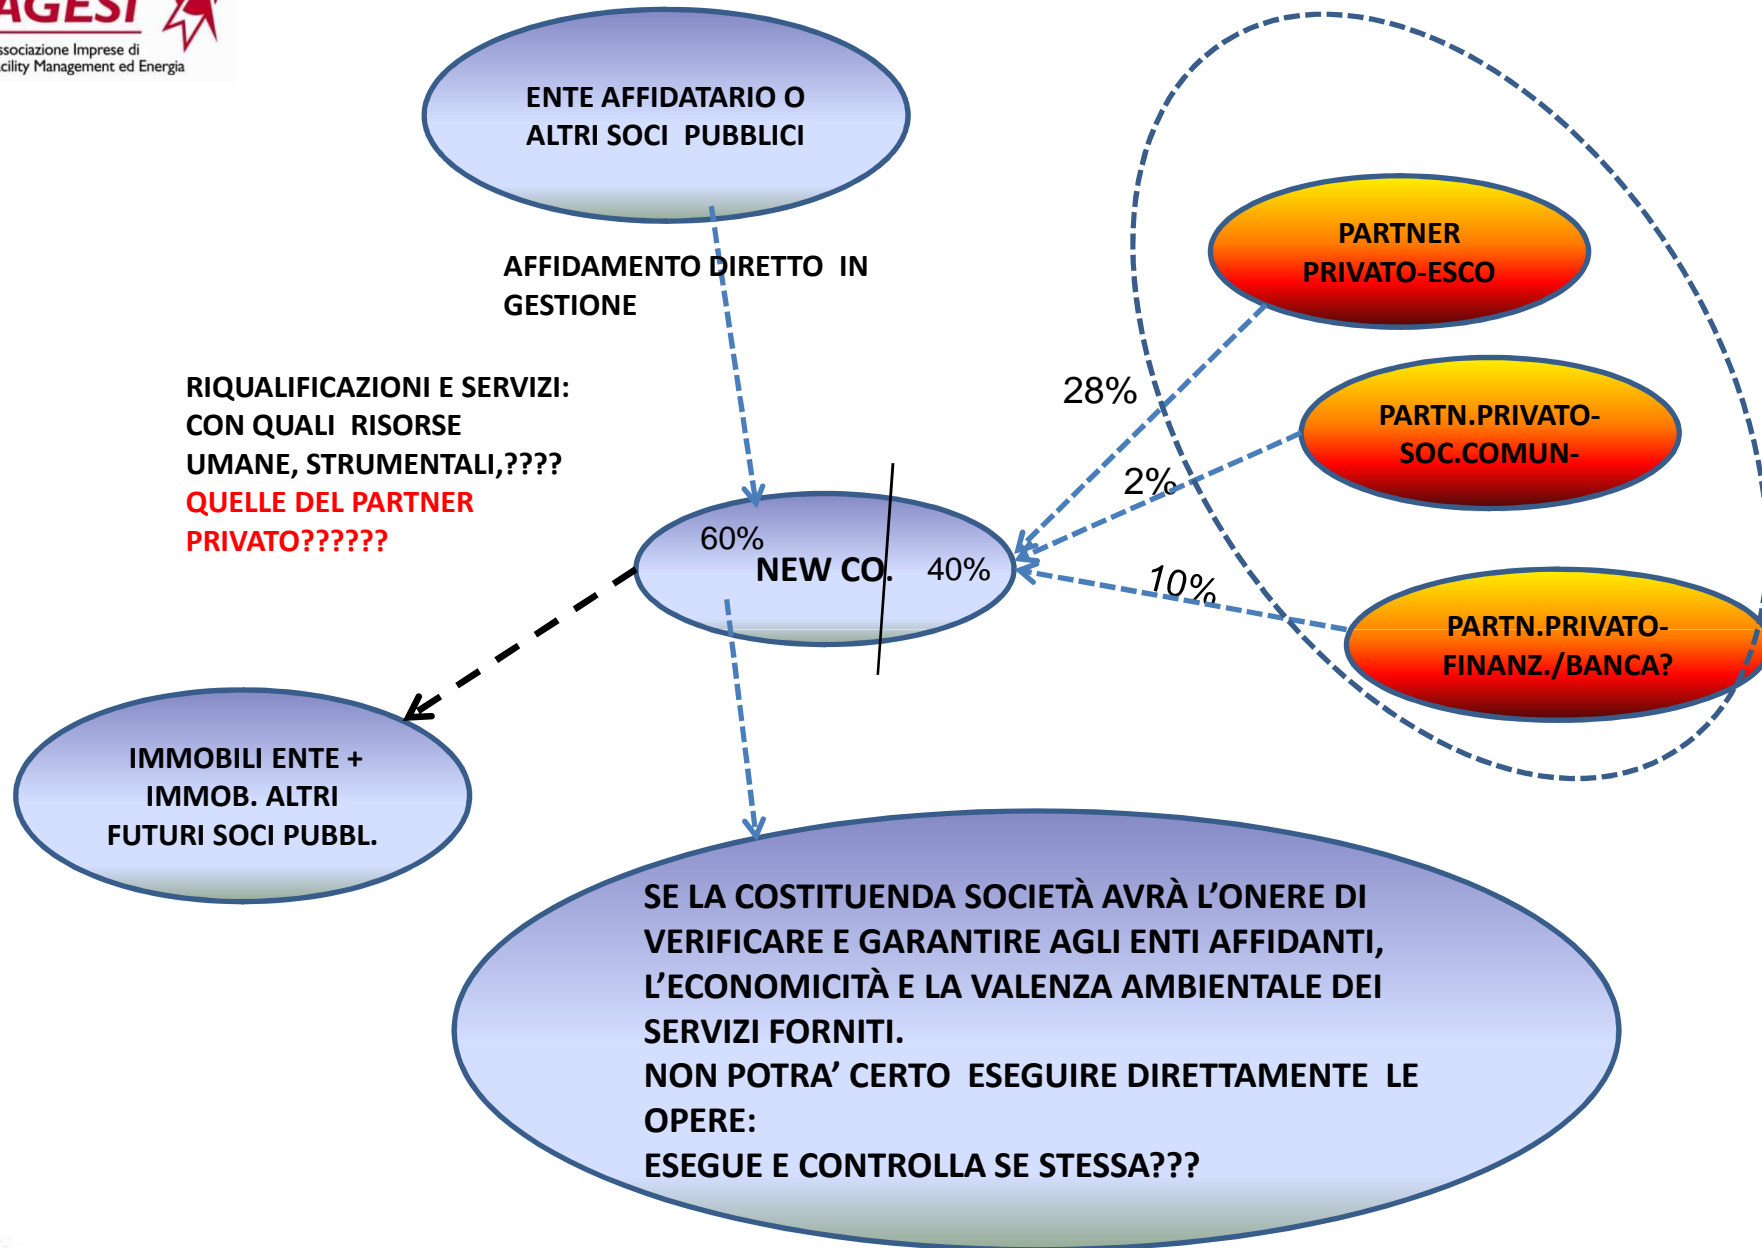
AGESI
ssociazione Imprese di
cility Management ed Energia

ENTE AFFIDATARIO O ALTRI SOCI PUBBLICI

AFFIDAMENTO DIRETTO IN GESTIONE

PARTNER PRIVATO-ESCO

PARTN.PRIVATO-SOC.COMUN-

PARTN.PRIVATO-FINANZ./BANCA?

28%

2%

10%

RIQUALIFICAZIONI E SERVIZI: CON QUALI RISORSE UMANE, STRUMENTALI,????
QUELLE DEL PARTNER PRIVATO??????

60%
NEW CO. 40%

IMMOBILI ENTE + IMMOB. ALTRI FUTURI SOCI PUBBL.

SE LA COSTITUENDA SOCIETÀ AVRÀ L'ONERE DI VERIFICARE E GARANTIRE AGLI ENTI AFFIDANTI, L'ECONOMICITÀ E LA VALENZA AMBIENTALE DEI SERVIZI FORNITI.
NON POTRA' CERTO ESEGUIRE DIRETTAMENTE LE OPERE:
ESEGUE E CONTROLLA SE STESSA???